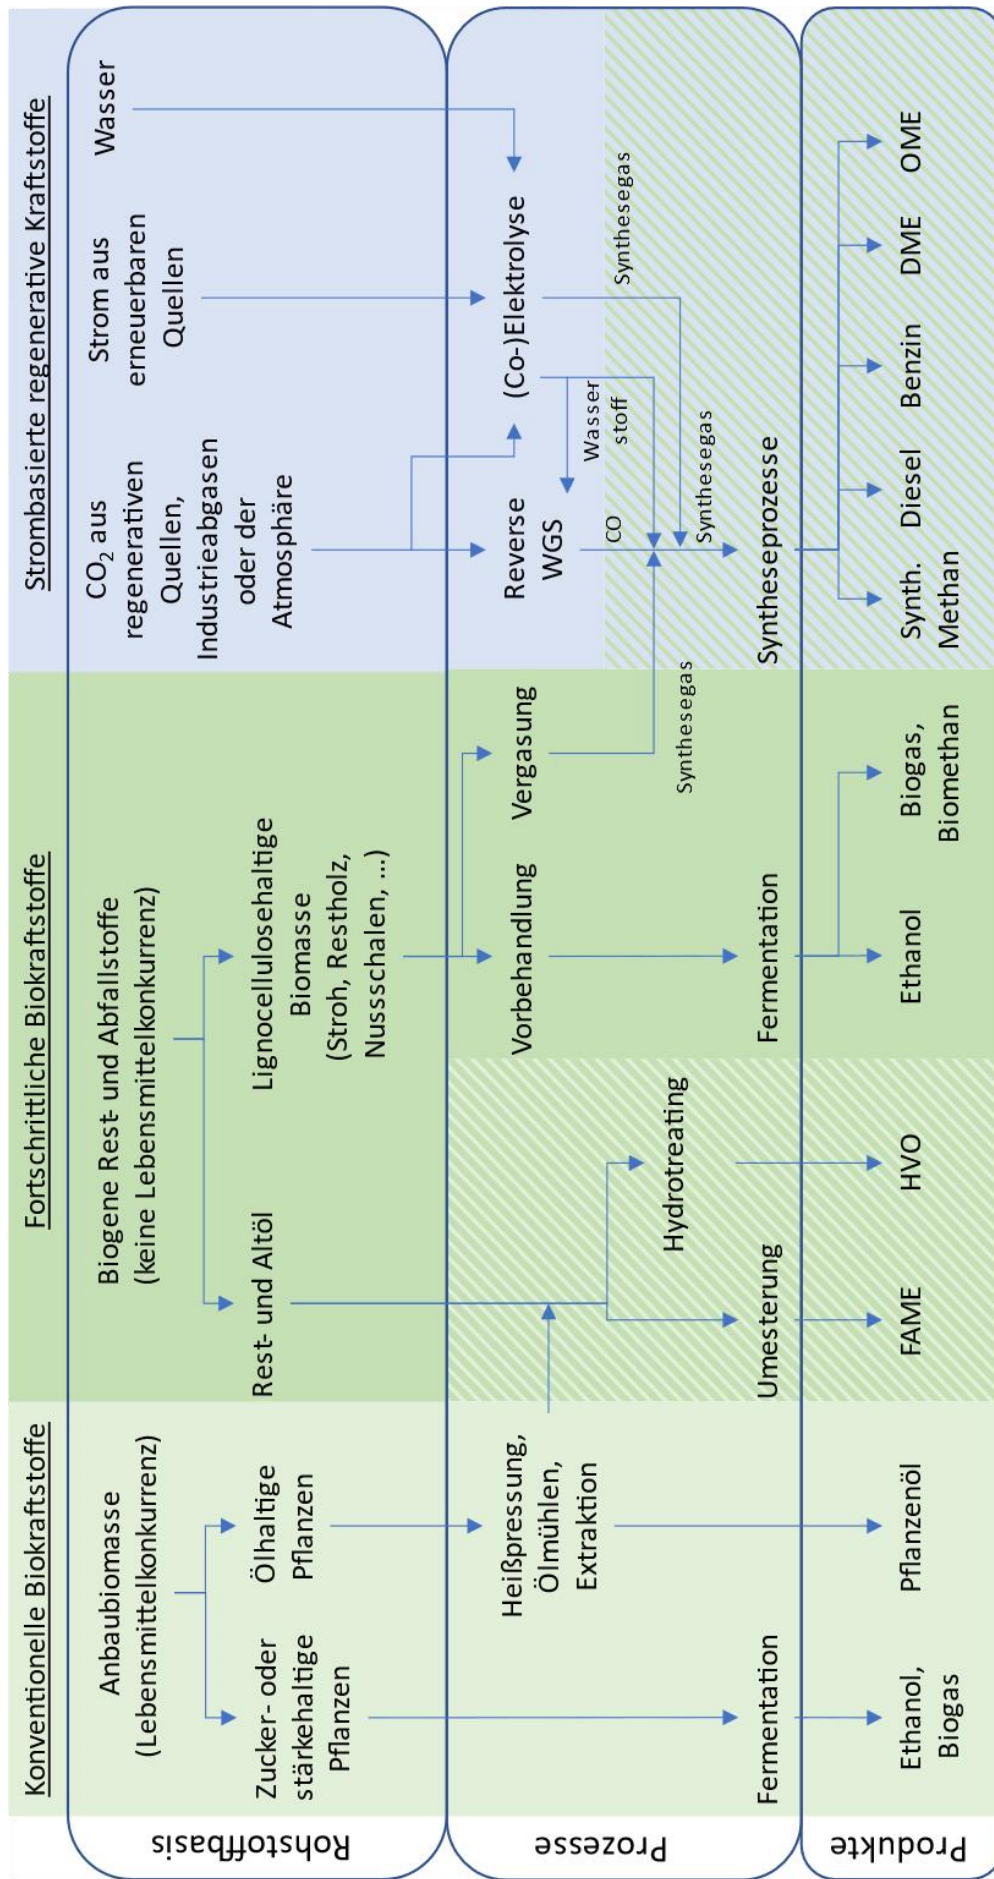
Strombasierte regenerative Kraftstoffe

Wasser

Strom aus erneuerbaren Quellen

$CO_2$ aus regenerativen Quellen, Industrieabgasen oder der Atmosphäre

(Co-)Elektrolyse

Synthesegas

Wasserstoff

Synthesegas

Reverse WGS

CO

Syntheseprozesse

OME

DME

Benzin

Diesel

Synth. Methan

Fortschrittliche Biokraftstoffe

Biogene Rest- und Abfallstoffe (keine Lebensmittelkonkurrenz)

Lignocellulosehaltige Biomasse (Stroh, Restholz, Nussschalen, ...)

Rest- und Altöl

Vergasung

Synthesegas

Vorbehandlung

Fermentation

Biogas, Biomethan

Ethanol

Hydrotreating

Umesterung

HVO

FAME

Konventionelle Biokraftstoffe

Anbaubiomasse (Lebensmittelkonkurrenz)

Ölhaltige Pflanzen

Zucker- oder stärkehaltige Pflanzen

Heißpressung, Ölmühlen, Extraktion

Fermentation

Pflanzenöl

Ethanol, Biogas

Rohstoffbasis

Prozesse

Produkte